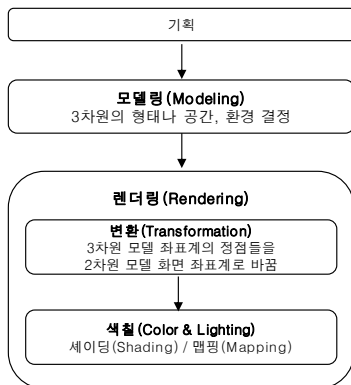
기획

모델링(Modeling)
3차원의 형태나 공간, 환경 결정

렌더링(Rendering)

변환(Transformation)
3차원 모델 좌표계의 정점들을
2차원 모델 화면 좌표계로 바꿈

색칠(Color & Lighting)
셰이딩(Shading) / 맵핑(Mapping)